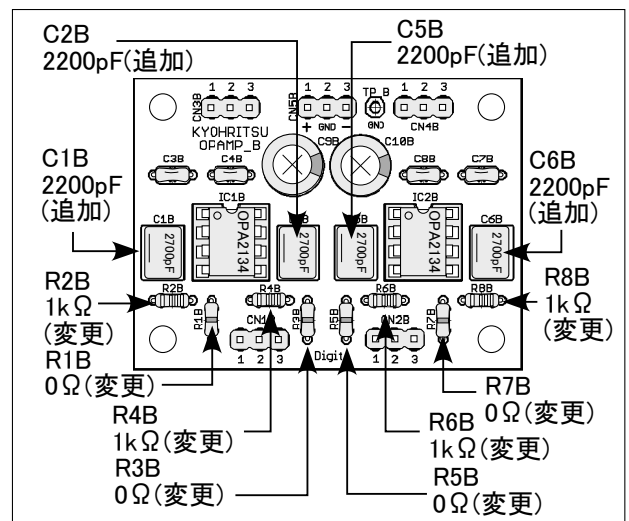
C2B
2200pF(追加)

C5B
2200pF(追加)

CN3B 1 2 3
CN5B 1 2 3
+ GND −
TP_B
GND
1 2 3
CN4B

KYOHRITSU
OPAMP_B

C9B
C10B

C3B
C4B
C8B
C7B

C1B
2200pF
(追加)

C6B
2200pF
(追加)

IC1B
IC2B
C1B
C6B
2700pF
OPA2134
2700pF
2700pF
OPA2134
2700pF

R2B
1kΩ
(変更)

R8B
1kΩ
(変更)

R2B
R4B
R6B
R8B
R1B
R3B
R5B
R7B
CN1B
CN2B
1 2 3
1 2 3
Digit

R1B
0Ω(変更)

R7B
0Ω(変更)

R4B
1kΩ(変更)

R6B
1kΩ(変更)

R3B
0Ω(変更)

R5B
0Ω(変更)